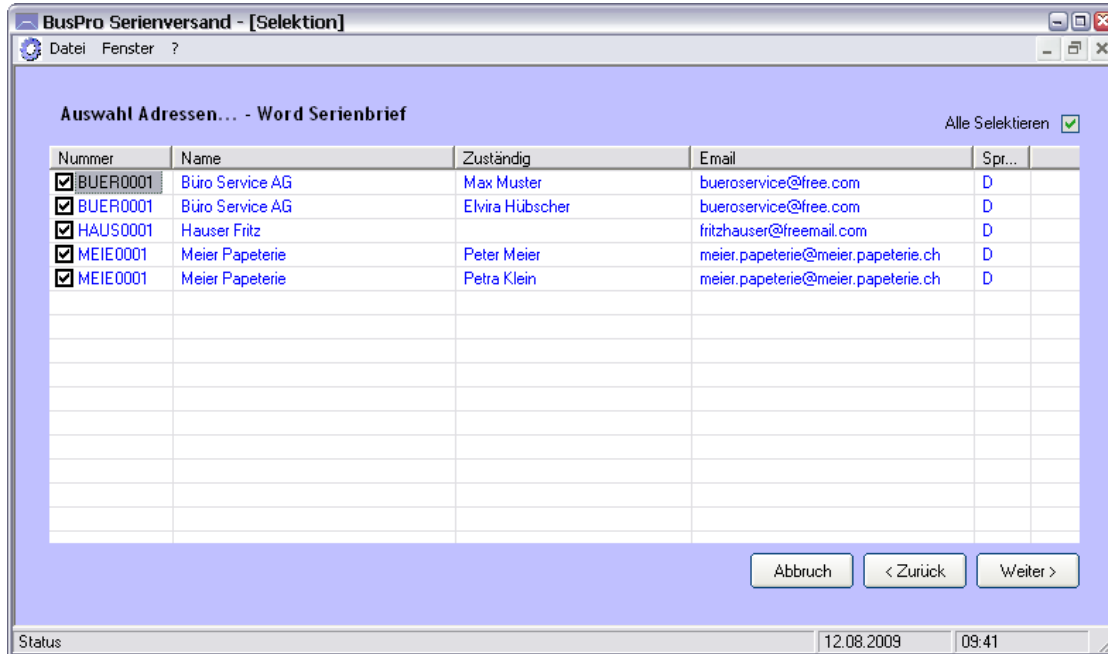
BusPro Serienversand - [Selektion]

Datei Fenster ?

Auswahl Adressen... - Word Serienbrief

Alle Selektieren

| Nummer | Name | Zuständig | Email | Spr... |
|---|---|---|---|---|
| BUER0001 | Büro Service AG | Max Muster | bueroservice@free.com | D |
| BUER0001 | Büro Service AG | Elvira Hübscher | bueroservice@free.com | D |
| HAUS0001 | Hauser Fritz | | fritzhauser@freemail.com | D |
| MEIE0001 | Meier Papeterie | Peter Meier | meier.papeterie@meier.papeterie.ch | D |
| MEIE0001 | Meier Papeterie | Petra Klein | meier.papeterie@meier.papeterie.ch | D |

Abbruch | < Zurück | Weiter >

Status | 12.08.2009 | 09:41